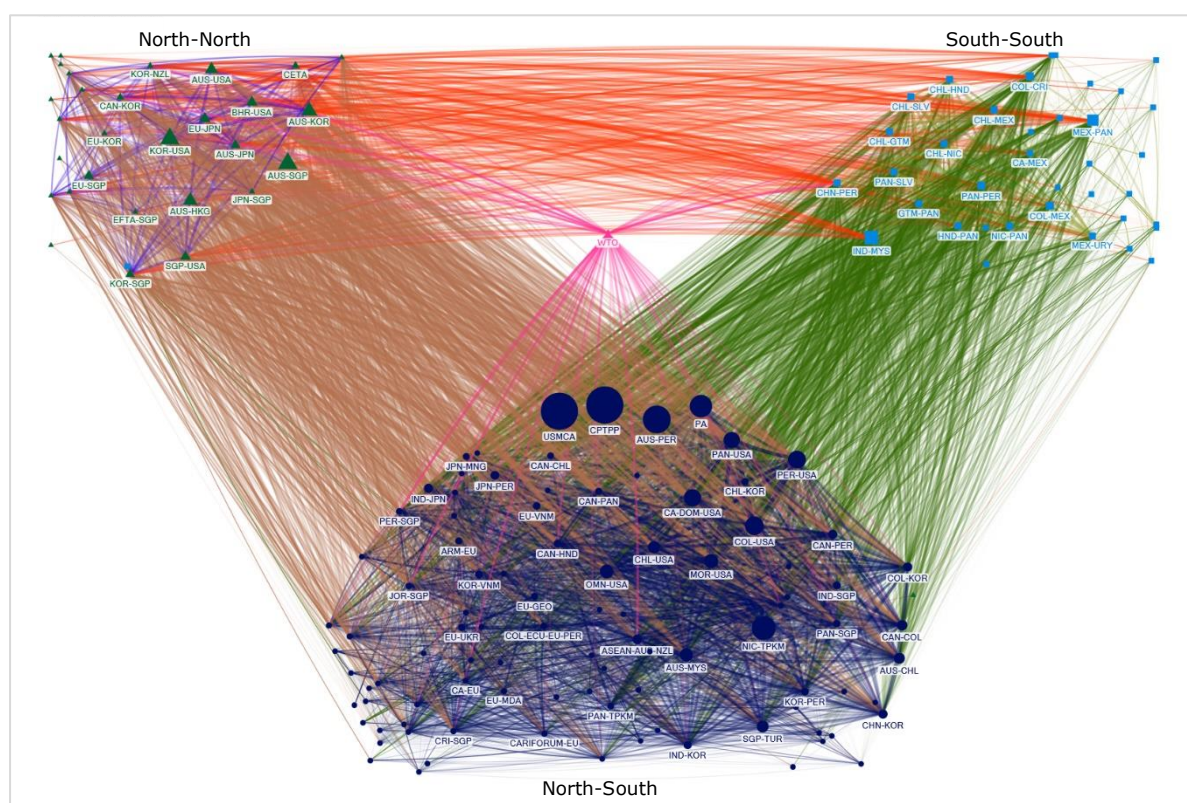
North-North

South-South

KOR-NZL
AUS-USA
CETA
CAN-KOR
BHR-USA
AUS-KOR
EU-JPN
EU-KOR
KOR-USA
AUS-JPN
AUS-SGP
EU-SGP
EFTA-SGP
AUS-HKG
JPN-SGP
SGP-USA
KOR-SGP

CHL-HND
COL-CRI
CHL-SLV
CHL-MEX
MEX-PAN
CHL-GTM
CHL-NIC
CA-MEX
PAN-SLV
CHN-PER
PAN-PER
GTM-PAN
COL-MEX
IND-MYS
HND-PAN
NIC-PAN
MEX-URY

WTO

USMCA
CPTPP
AUS-PER
PA
PAN-USA
PER-USA
CAN-CHL
JPN-MNG
JPN-PER
CHL-KOR
IND-JPN
CAN-PAN
CA-DOM-USA
PER-SGP
EU-VNM
COL-USA
CAN-PER
ARM-EU
CAN-HND
CHL-USA
MOR-USA
KOR-VNM
OMN-USA
COL-KOR
JOR-SGP
IND-SGP
EU-GEO
EU-UKR
COL-ECU-EU-PER
NIC-TPKM
PAN-SGP
CAN-COL
ASEAN-AUS-NZL
AUS-MYS
AUS-CHL
CA-EU
EU-MDA
PAN-TPKM
KOR-PER
CRI-SGP
CARIFORUM-EU
SGP-TUR
CHN-KOR
IND-KOR

North-South